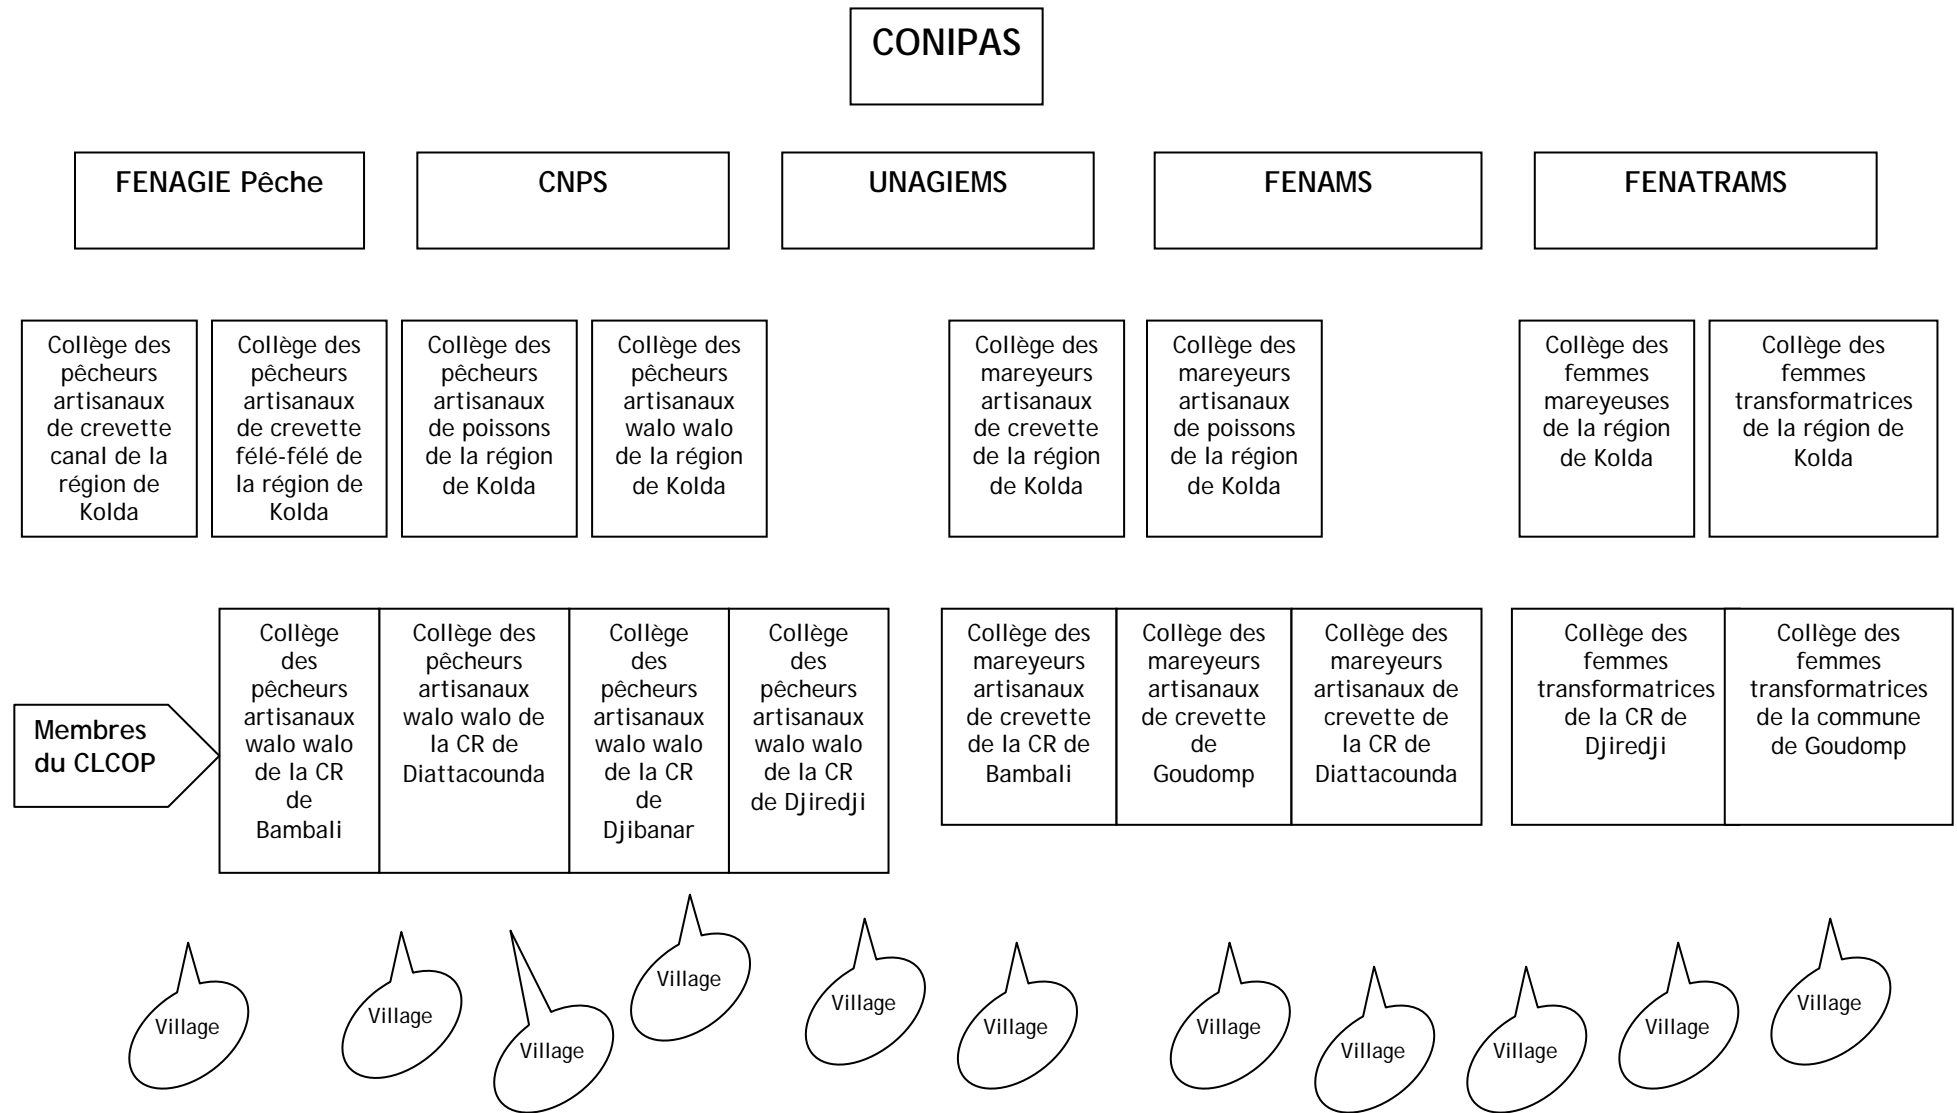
CONIPAS

FENAGIE Pêche

CNPS

UNAGIEMS

FENAMS

FENATRAMS

Collège des pêcheurs artisanaux de crevette canal de la région de Kolda

Collège des pêcheurs artisanaux de crevette félé-félé de la région de Kolda

Collège des pêcheurs artisanaux de poissons de la région de Kolda

Collège des pêcheurs artisanaux walo walo de la région de Kolda

Collège des mareyeurs artisanaux de crevette de la région de Kolda

Collège des mareyeurs artisanaux de poissons de la région de Kolda

Collège des femmes mareyeuses de la région de Kolda

Collège des femmes transformatrices de la région de Kolda

Membres du CLCOP

Collège des pêcheurs artisanaux walo walo de la CR de Bambali

Collège des pêcheurs artisanaux walo walo de la CR de Diattacounda

Collège des pêcheurs artisanaux walo walo de la CR de Djibanar

Collège des pêcheurs artisanaux walo walo de la CR de Djiredji

Collège des mareyeurs artisanaux de crevette de la CR de Bambali

Collège des mareyeurs artisanaux de crevette de Goudomp

Collège des mareyeurs artisanaux de crevette de la CR de Diattacounda

Collège des femmes transformatrices de la CR de Djiredji

Collège des femmes transformatrices de la commune de Goudomp

Village

Village

Village

Village

Village

Village

Village

Village

Village

Village

Village